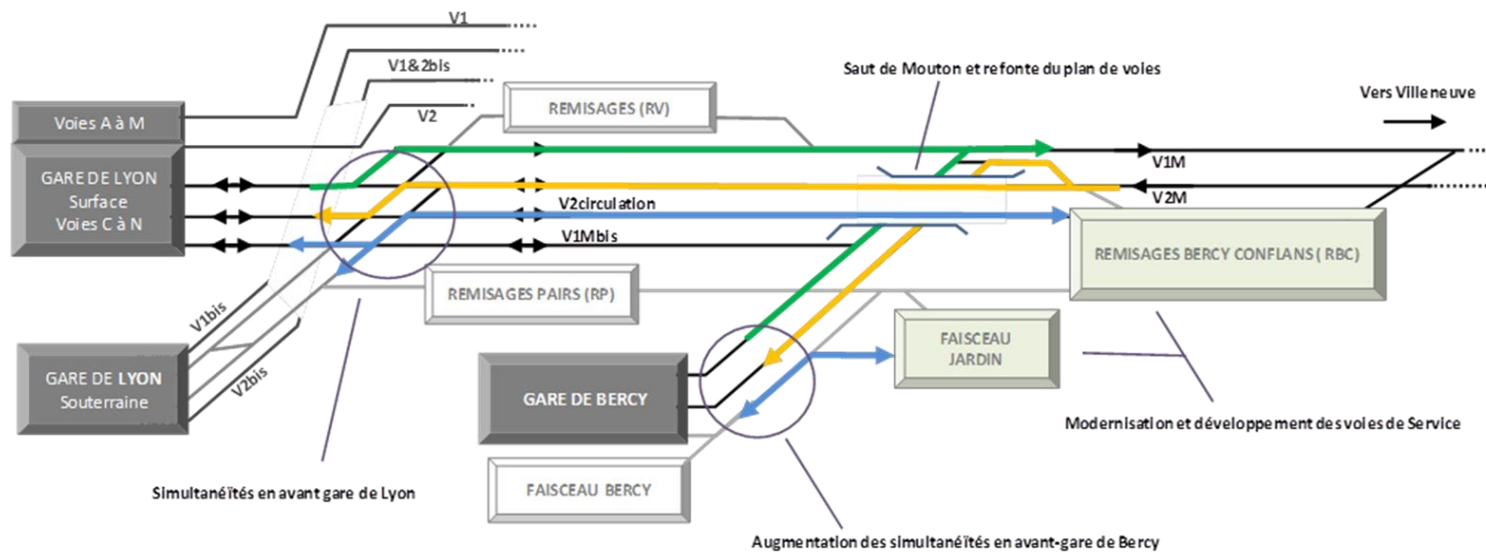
V1
V1&2bis
V2
Voies A à M
GARE DE LYON
Surface
Voies C à N
REMISAGES (RV)
Saut de Mouton et refonte du plan de voies
Vers Villeneuve
V1M
V2M
V2circulation
V1Mbis
REMISAGES BERCY CONFLANS ( RBC)
REMISAGES PAIRS (RP)
V1bis
V2bis
GARE DE LYON
Souterraine
GARE DE BERCY
FAISCEAU
JARDIN
Modernisation et développement des voies de Service
FAISCEAU BERCY
Simultanéïtés en avant gare de Lyon
Augmentation des simultanéïtés en avant-gare de Bercy